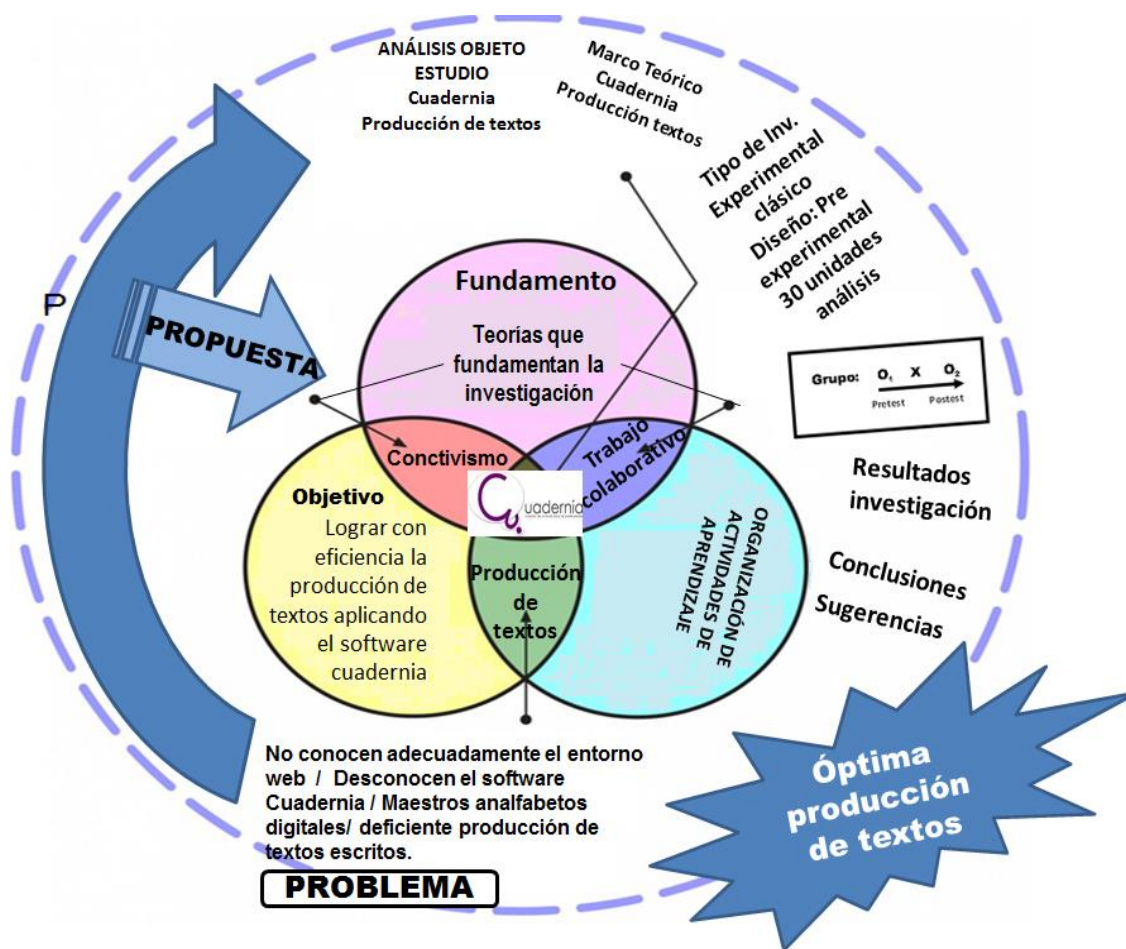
ANÁLISIS OBJETO ESTUDIO
Cuadernia
Producción de textos

Marco Teórico
Cuadernia
Producción textos

Tipo de Inv. Experimental clásico
Diseño: Pre experimental
30 unidades análisis

P

PROPUESTA

Fundamento

Teorias que fundamentan la investigación

Grupo: $O_1$ X $O_2$
Pretest Postest

Conctivismo

Trabajo colaborativo

Resultados investigación

Objetivo
Lograr con eficiencia la producción de textos aplicando el software cuadernia

Cuadernia

ORGANIZACIÓN DE ACTIVIDADES DE APRENDIZAJE

Producción de textos

Conclusiones
Sugerencias

No conocen adecuadamente el entorno web / Desconocen el software Cuadernia / Maestros analfabetos digitales/ deficiente producción de textos escritos.

PROBLEMA

Óptima producción de textos